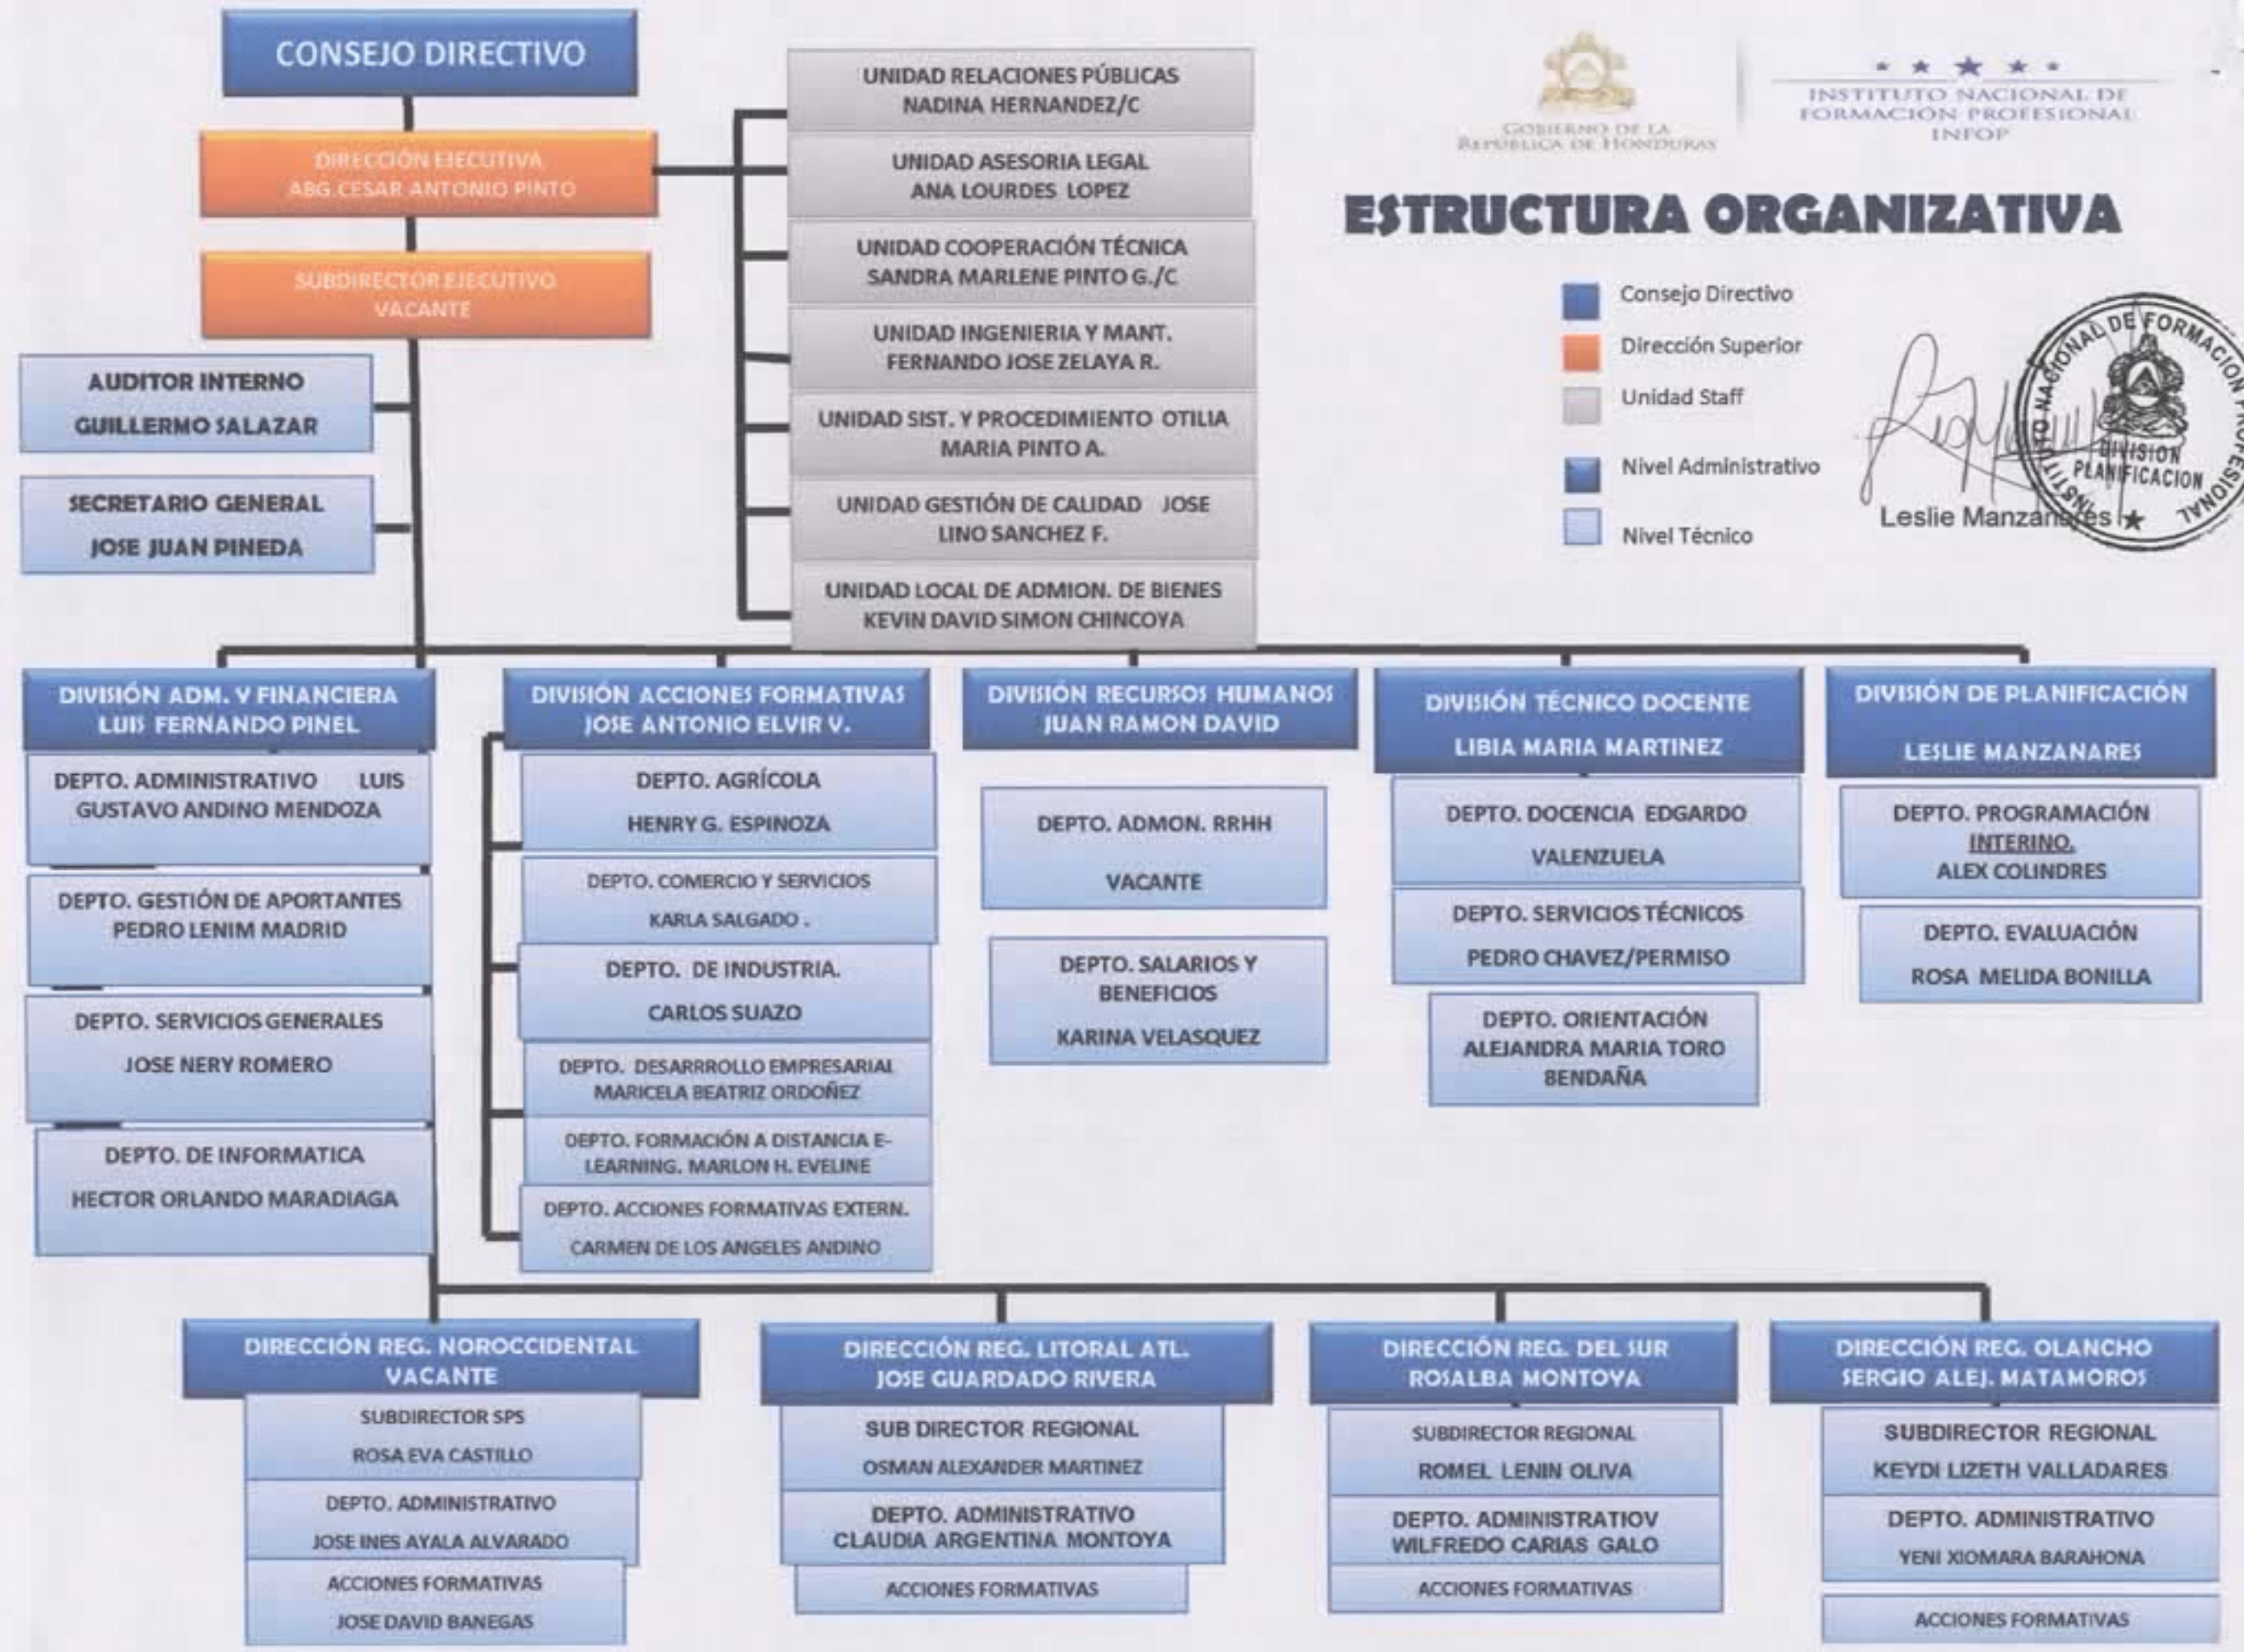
CONSEJO DIRECTIVO

DIRECCIÓN EJECUTIVA
ABG.CESAR ANTONIO PINTO

SUBDIRECTOR EJECUTIVO
VACANTE

AUDITOR INTERNO
GUILLERMO SALAZAR

SECRETARIO GENERAL
JOSE JUAN PINEDA

UNIDAD RELACIONES PÚBLICAS
NADINA HERNANDEZ/C

UNIDAD ASESORIA LEGAL
ANA LOURDES LOPEZ

UNIDAD COOPERACIÓN TÉCNICA
SANDRA MARLENE PINTO G./C

UNIDAD INGENIERIA Y MANT.
FERNANDO JOSE ZELAYA R.

UNIDAD SIST. Y PROCEDIMIENTO OTILIA MARIA PINTO A.

UNIDAD GESTIÓN DE CALIDAD JOSE LINO SANCHEZ F.

UNIDAD LOCAL DE ADMION. DE BIENES
KEVIN DAVID SIMON CHINCOYA

GOBIERNO DE LA REPÚBLICA DE HONDURAS

INSTITUTO NACIONAL DE FORMACIÓN PROFESIONAL
INFOP

ESTRUCTURA ORGANIZATIVA

Consejo Directivo
Dirección Superior
Unidad Staff
Nivel Administrativo
Nivel Técnico

Leslie Manzanares

INSTITUTO NACIONAL DE FORMACION PROFESIONAL
DIVISION PLANIFICACION

DIVISIÓN ADM. Y FINANCIERA
LUIS FERNANDO PINEL

DEPTO. ADMINISTRATIVO LUIS GUSTAVO ANDINO MENDOZA

DEPTO. GESTIÓN DE APORTANTES
PEDRO LENIM MADRID

DEPTO. SERVICIOS GENERALES
JOSE NERY ROMERO

DEPTO. DE INFORMATICA
HECTOR ORLANDO MARADIAGA

DIVISIÓN ACCIONES FORMATIVAS
JOSE ANTONIO ELVIR V.

DEPTO. AGRÍCOLA
HENRY G. ESPINOZA

DEPTO. COMERCIO Y SERVICIOS
KARLA SALGADO .

DEPTO. DE INDUSTRIA.
CARLOS SUAZO

DEPTO. DESARRROLLO EMPRESARIAL
MARICELA BEATRIZ ORDOÑEZ

DEPTO. FORMACIÓN A DISTANCIA E-LEARNING. MARLON H. EVELINE

DEPTO. ACCIONES FORMATIVAS EXTERN.
CARMEN DE LOS ANGELES ANDINO

DIVISIÓN RECURSOS HUMANOS
JUAN RAMON DAVID

DEPTO. ADMON. RRHH
VACANTE

DEPTO. SALARIOS Y BENEFICIOS
KARINA VELASQUEZ

DIVISIÓN TÉCNICO DOCENTE
LIBIA MARIA MARTINEZ

DEPTO. DOCENCIA EDGARDO VALENZUELA

DEPTO. SERVICIOS TÉCNICOS
PEDRO CHAVEZ/PERMISO

DEPTO. ORIENTACIÓN
ALEJANDRA MARIA TORO BENDAÑA

DIVISIÓN DE PLANIFICACIÓN
LESLIE MANZANARES

DEPTO. PROGRAMACIÓN
INTERINO.
ALEX COLINDRES

DEPTO. EVALUACIÓN
ROSA MELIDA BONILLA

DIRECCIÓN REG. NOROCCIDENTAL
VACANTE

SUBDIRECTOR SPS
ROSA EVA CASTILLO

DEPTO. ADMINISTRATIVO
JOSE INES AYALA ALVARADO

ACCIONES FORMATIVAS
JOSE DAVID BANEGAS

DIRECCIÓN REG. LITORAL ATL.
JOSE GUARDADO RIVERA

SUB DIRECTOR REGIONAL
OSMAN ALEXANDER MARTINEZ

DEPTO. ADMINISTRATIVO
CLAUDIA ARGENTINA MONTOYA

ACCIONES FORMATIVAS

DIRECCIÓN REG. DEL SUR
ROSALBA MONTOYA

SUBDIRECTOR REGIONAL
ROMEL LENIN OLIVA

DEPTO. ADMINISTRATIOV
WILFREDO CARIAS GALO

ACCIONES FORMATIVAS

DIRECCIÓN REG. OLANCHO
SERGIO ALEJ. MATAMOROS

SUBDIRECTOR REGIONAL
KEYDI LIZETH VALLADARES

DEPTO. ADMINISTRATIVO
YENI XIOMARA BARAHONA

ACCIONES FORMATIVAS